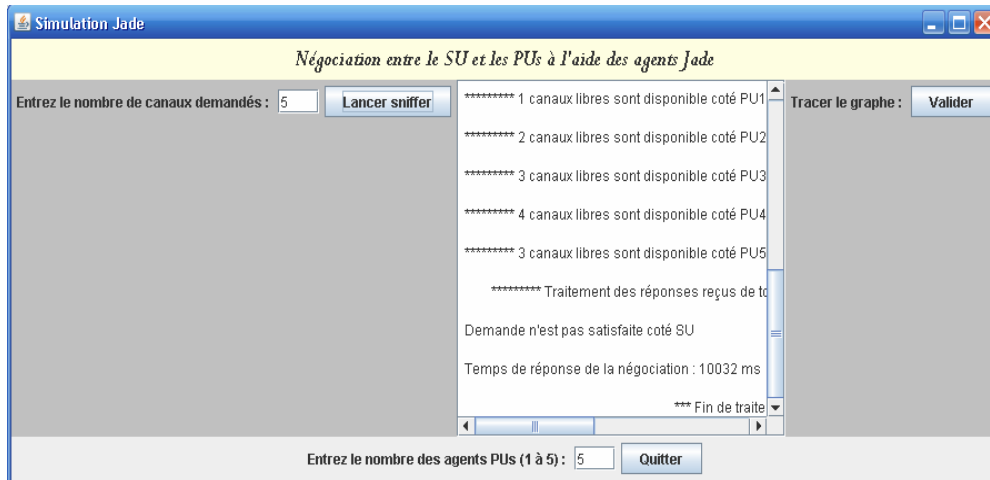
Simulation Jade

Négociation entre le SU et les PUs à l'aide des agents Jade

Entrez le nombre de canaux demandés : 5 Lancer sniffer

********* 1 canaux libres sont disponible coté PU1

********* 2 canaux libres sont disponible coté PU2

********* 3 canaux libres sont disponible coté PU3

********* 4 canaux libres sont disponible coté PU4

********* 3 canaux libres sont disponible coté PU5

********* Traitement des réponses reçus de to

Demande n'est pas satisfaite coté SU

Temps de réponse de la négociation : 10032 ms

*** Fin de traite

Tracer le graphe : Valider

Entrez le nombre des agents PUs (1 à 5) : 5 Quitter